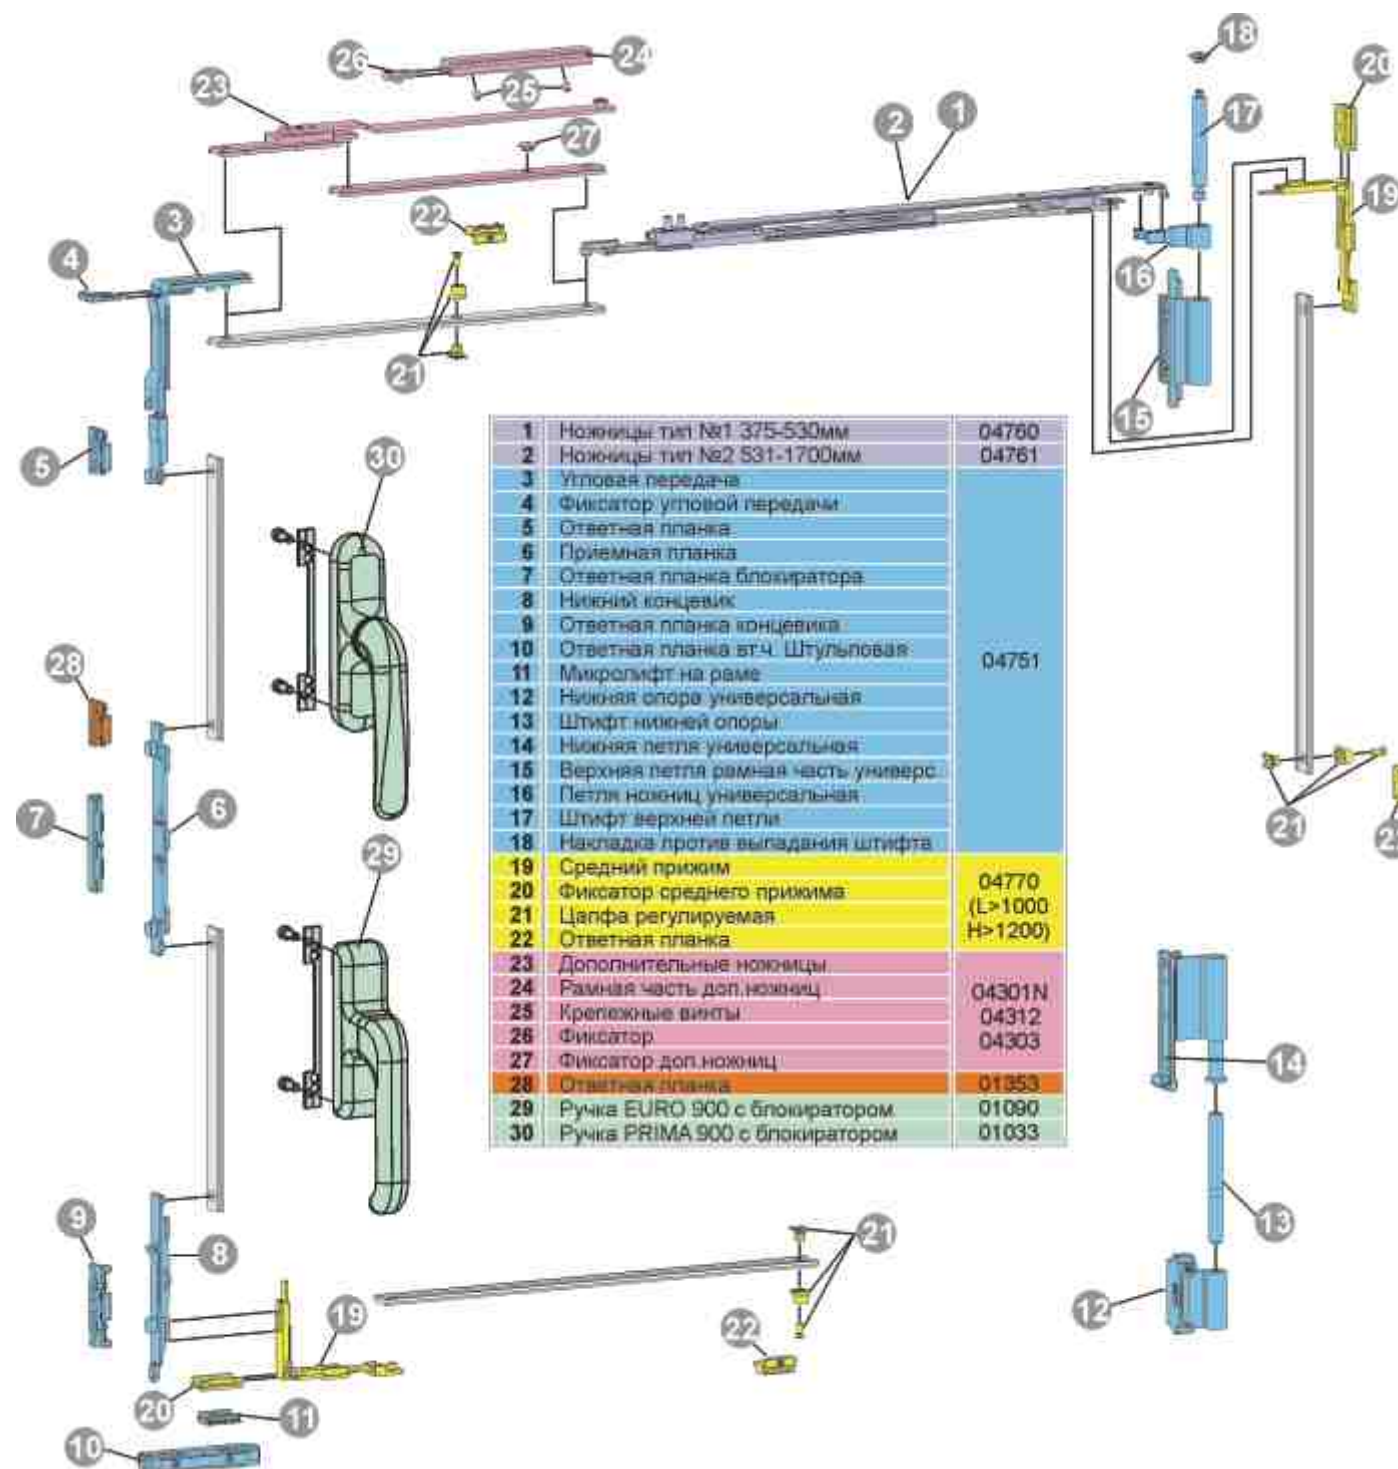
26 24 25 23 27 2 1 18 17 20 19 22 4 3 16 21 15 5 30 28 6 7 29 14 9 21 8 13 19 22 12 20 11 10 21 21

| 1 | Ножницы тип №1 375-530мм | 04760 |
|---|---|---|
| 2 | Ножницы тип №2 531-1700мм | 04761 |
| 3 | Угловая передача | 04751 |
| 4 | Фиксатор угловой передачи | |
| 5 | Ответная планка | |
| 6 | Приемная планка | |
| 7 | Ответная планка блокиратора | |
| 8 | Нижний концевик | |
| 9 | Ответная планка концевика | |
| 10 | Ответная планка вт.ч. Штульповая | |
| 11 | Микролифт на раме | |
| 12 | Нижняя опора универсальная | |
| 13 | Штифт нижней опоры | |
| 14 | Нижняя петля универсальная | |
| 15 | Верхняя петля рамная часть универс. | |
| 16 | Петля ножниц универсальная | |
| 17 | Штифт верхней петли | |
| 18 | Накладка против выпадания штифта | |
| 19 | Средний прижим | 04770 (L>1000 H>1200) |
| 20 | Фиксатор среднего прижима | |
| 21 | Цапфа регулируемая | |
| 22 | Ответная планка | |
| 23 | Дополнительные ножницы | 04301N 04312 04303 |
| 24 | Рамная часть доп.ножниц | |
| 25 | Крепежные винты | |
| 26 | Фиксатор | |
| 27 | Фиксатор доп.ножниц | |
| 28 | Ответная планка | 01353 |
| 29 | Ручка EURO 900 с блокиратором | 01090 |
| 30 | Ручка PRIMA 900 с блокиратором | 01033 |